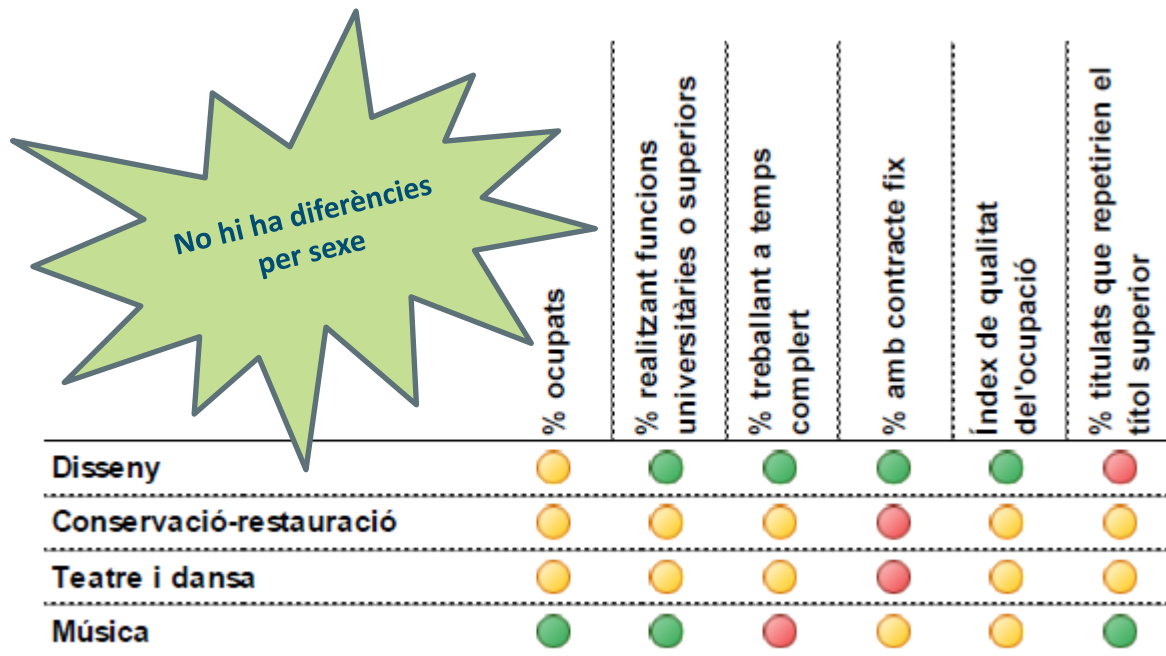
No hi ha diferències per sexe

|  | % ocupats | % realitzant funcions universitàries o superiors | % treballant a temps complert | % amb contracte fix | Índex de qualitat del'ocupació | % titulats que repetirien el títol superior |
|---|---|---|---|---|---|---|
| Disseny |  |  |  |  |  |  |
| Conservació-restauració |  |  |  |  |  |  |
| Teatre i dansa |  |  |  |  |  |  |
| Música |  |  |  |  |  |  |